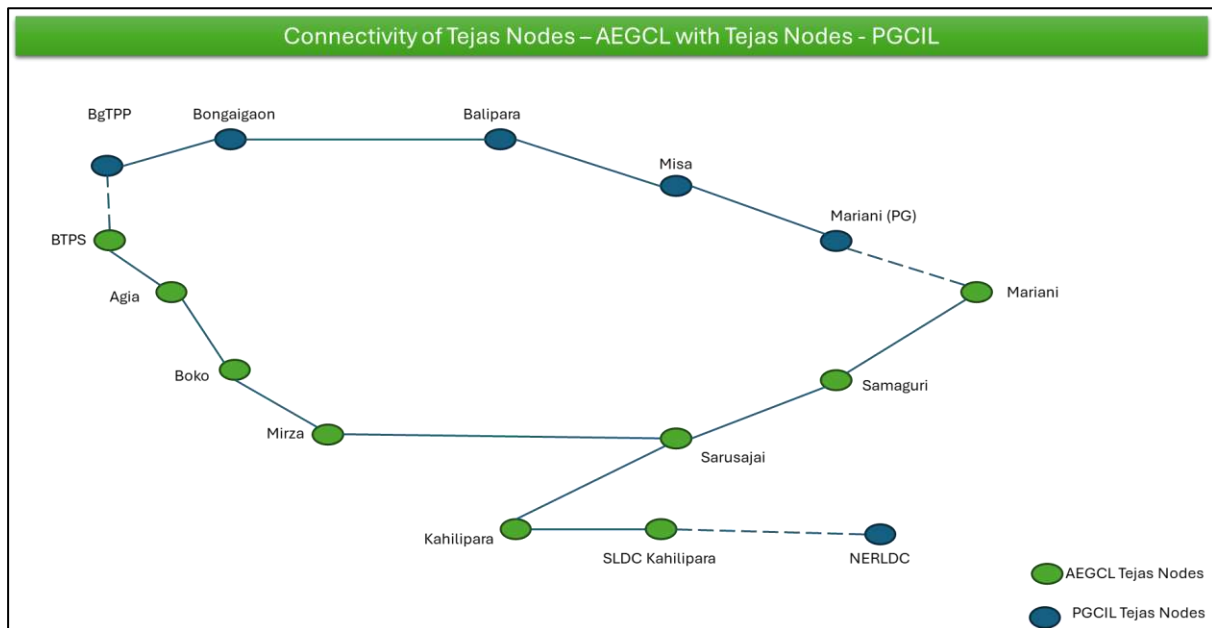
Connectivity of Tejas Nodes – AEGCL with Tejas Nodes - PGCIL

BgTPP

Bongaigaon

Balipara

Misa

Mariani (PG)

BTPS

Mariani

Agia

Boko

Samaguri

Mirza

Sarusajai

Kahilipara

SLDC Kahilipara

NERLDC

AEGCL Tejas Nodes

PGCIL Tejas Nodes